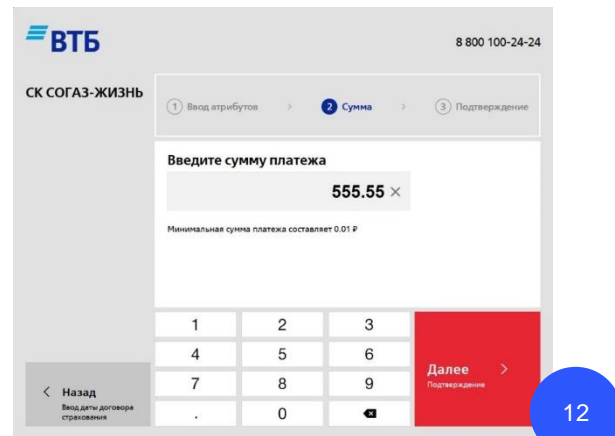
ВТБ

8 800 100-24-24

СК СОГАЗ-ЖИЗНЬ

1 Ввод атрибутов > 2 Сумма > 3 Подтверждение

Введите сумму платежа

555.55 ×

Минимальная сумма платежа составляет 0.01 ₽

| 1 | 2 | 3 |
|---|---|---|
| 4 | 5 | 6 |
| 7 | 8 | 9 |
| . | 0 | ⌫ |

Далее >
Подтверждение

< Назад
Ввод даты договора страхования

12